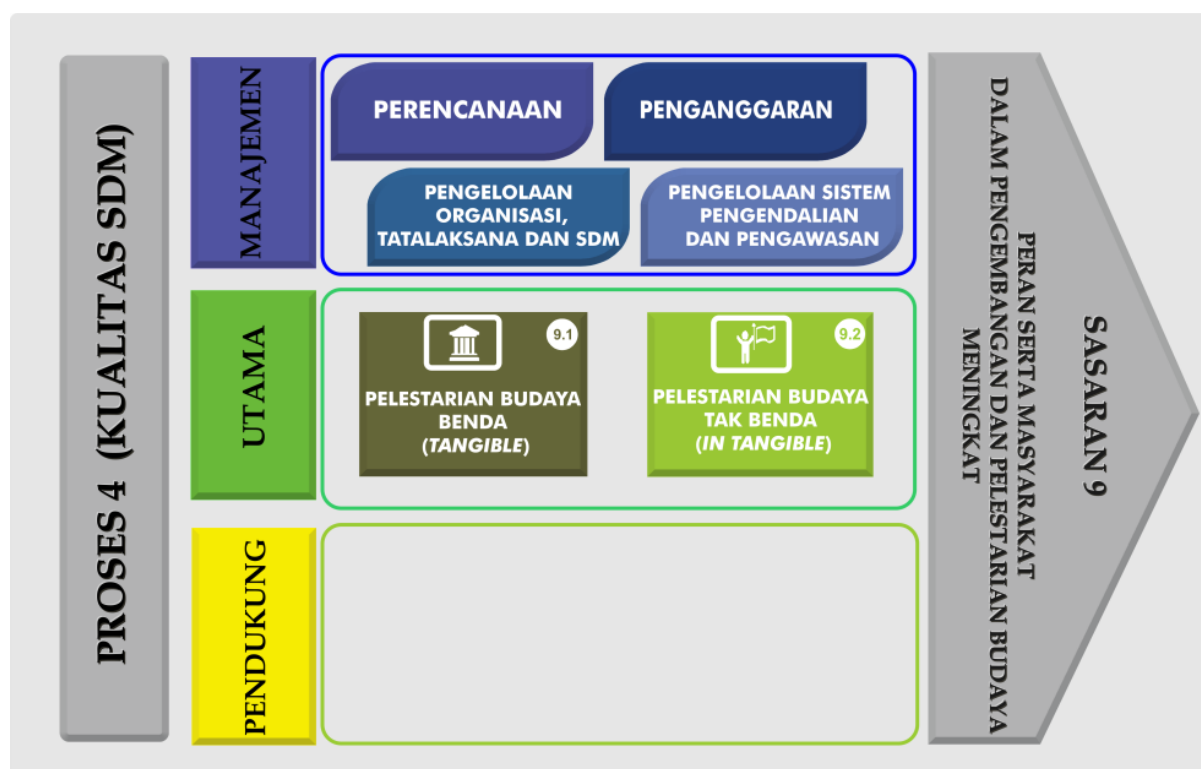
PROSES 4 (KUALITAS SDM)

MANAJEMEN

PERENCANAAN

PENGANGGARAN

PENGELOLAAN ORGANISASI, TATALAKSANA DAN SDM

PENGELOLAAN SISTEM PENGENDALIAN DAN PENGAWASAN

UTAMA

9.1

PELESTARIAN BUDAYA BENDA (*TANGIBLE*)

9.2

PELESTARIAN BUDAYA TAK BENDA (*IN TANGIBLE*)

PENDUKUNG

SASARAN 9

PERAN SERTA MASYARAKAT DALAM PENGEMBANGAN DAN PELESTARIAN BUDAYA MENINGKAT